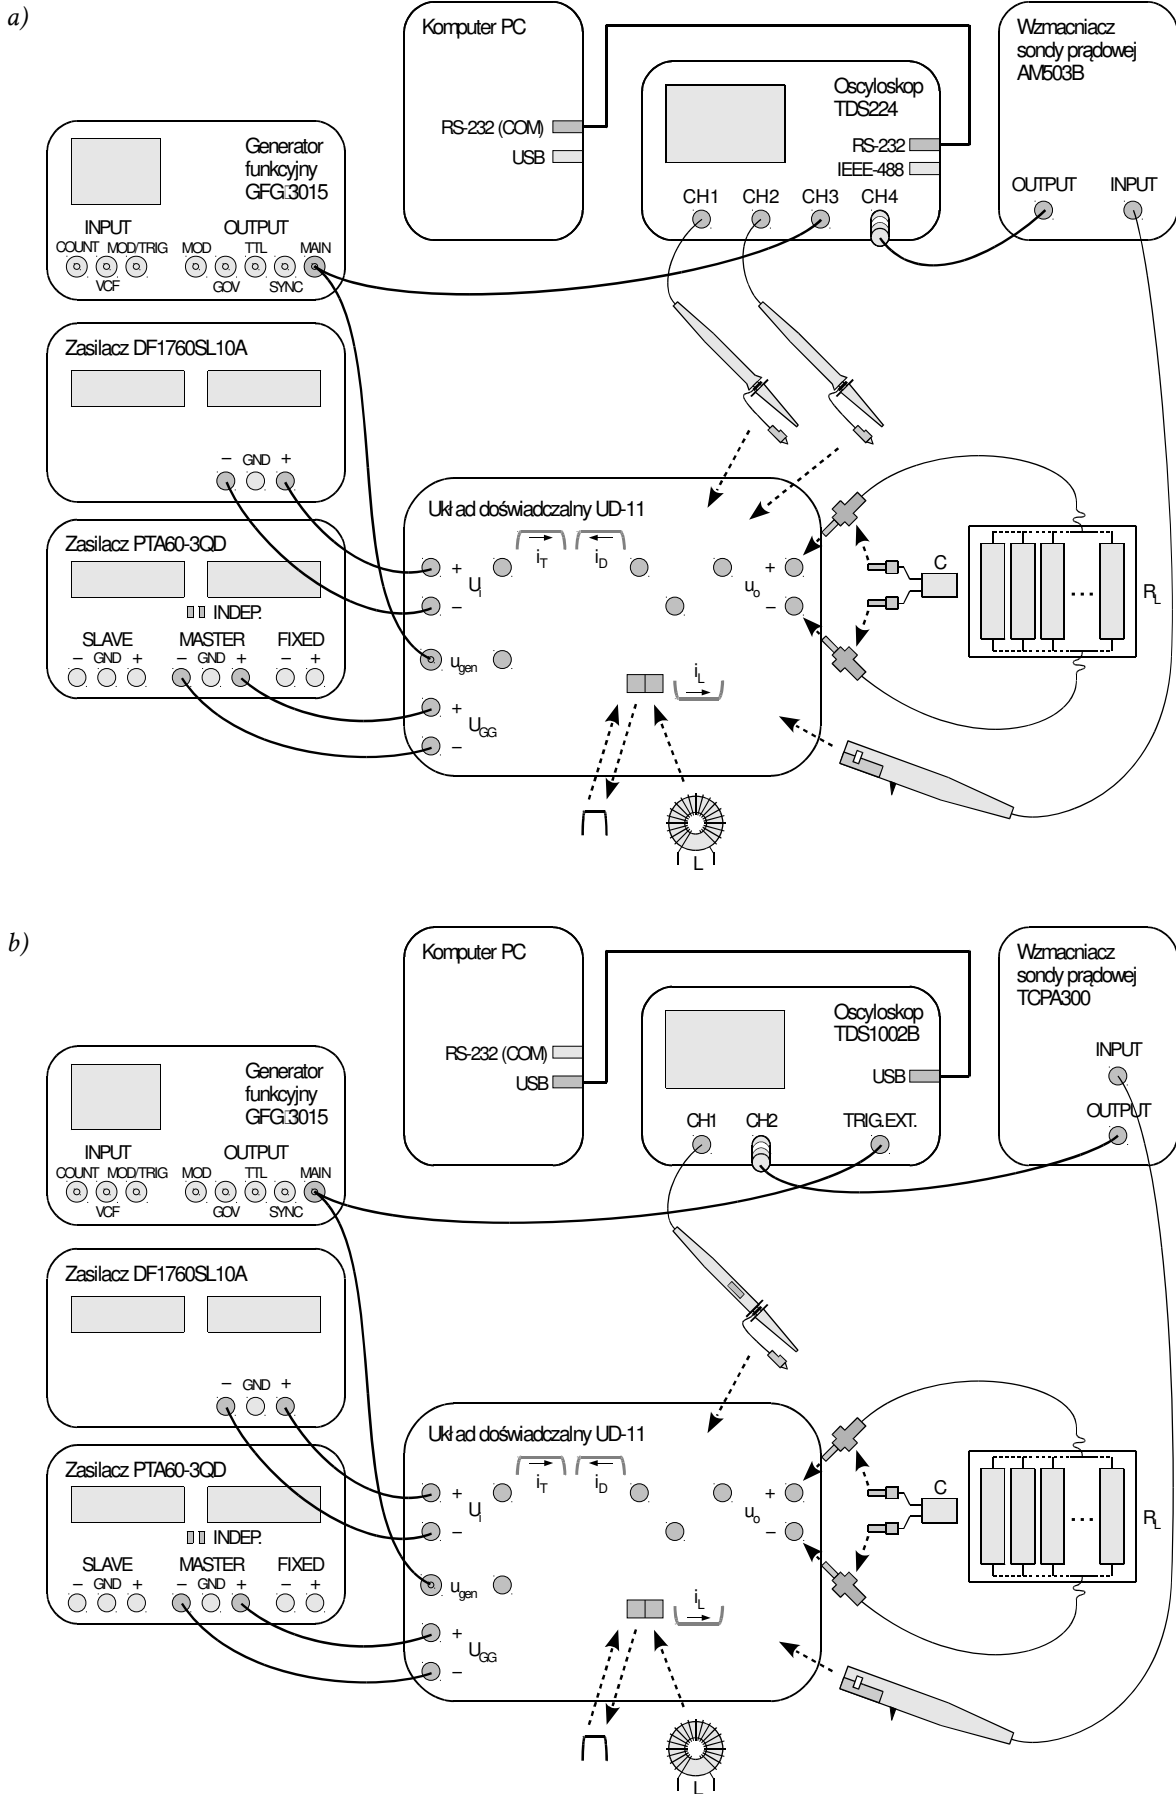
a)

Komputer PC
RS-232 (COM)
USB

Oscyloskop TDS224
RS-232
IEEE-488
CH1 CH2 CH3 CH4

Wzmacniacz sondy prądowej AM503B
OUTPUT INPUT

Generator funkcyjny GFG3015
INPUT
COUNT MOD/TRIG
VCF
OUTPUT
MOD TTL MAIN
GCV SYNC

Zasilacz DF1760SL10A
– GND +

Zasilacz PTA60-3QD
INDEP.
SLAVE MASTER FIXED
– GND + – GND + – +

Układ doświadczalny UD-11
$i_T$ $i_D$
+ $U_i$ –
$u_o$ + –
$u_{gen}$
$i_L$
+ $U_{GG}$ –
C
$R_L$
L

b)

Komputer PC
RS-232 (COM)
USB

Oscyloskop TDS1002B
USB
CH1 CH2 TRIG.EXT.

Wzmacniacz sondy prądowej TCPA300
INPUT
OUTPUT

Generator funkcyjny GFG3015
INPUT
COUNT MOD/TRIG
VCF
OUTPUT
MOD TTL MAIN
GCV SYNC

Zasilacz DF1760SL10A
– GND +

Zasilacz PTA60-3QD
INDEP.
SLAVE MASTER FIXED
– GND + – GND + – +

Układ doświadczalny UD-11
$i_T$ $i_D$
+ $U_i$ –
$u_o$ + –
$u_{gen}$
$i_L$
+ $U_{GG}$ –
C
$R_L$
L